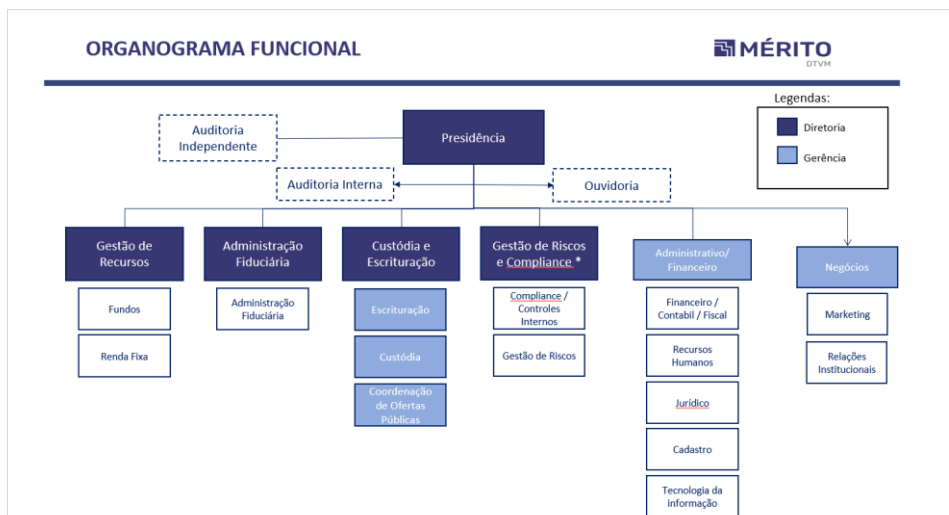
ORGANOGRAMA FUNCIONAL

MÉRITO
DTVM

Legendas:
Diretoria
Gerência

Auditoria Independente

Presidência

Auditoria Interna

Ouvidoria

Gestão de Recursos

Fundos

Renda Fixa

Administração Fiduciária

Administração Fiduciária

Custódia e Escrituração

Escrituração

Custódia

Coordenação de Ofertas Públicas

Gestão de Riscos e Compliance *

Compliance / Controles Internos

Gestão de Riscos

Administrativo/ Financeiro

Financeiro / Contabil / Fiscal

Recursos Humanos

Jurídico

Cadastro

Tecnologia da informação

Negócios

Marketing

Relações Institucionais